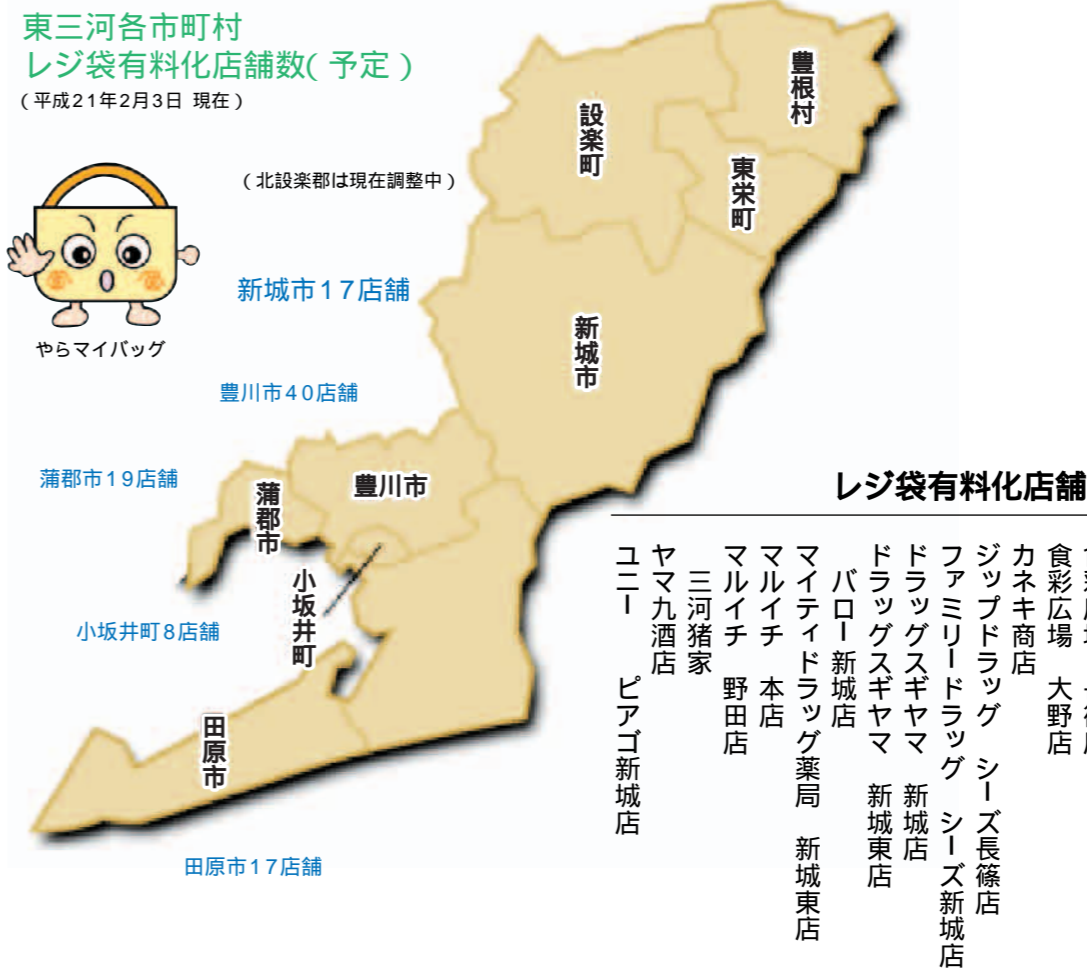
東三河各市町村
レジ袋有料化店舗数( 予定 )
( 平成21年2月3日 現在 )

( 北設楽郡は現在調整中 )

やらマイバッグ

新城市17店舗

豊川市40店舗

蒲郡市19店舗

小坂井町8店舗

田原市17店舗

豊根村

設楽町

東栄町

新城市

豊川市

蒲郡市

小坂井町

田原市

レジ袋有料化店舗

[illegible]

食彩広場 大野店

カネキ商店

ジップドラッグ シーズ長篠店

ファミリードラッグ シーズ新城店

ドラッグスギヤマ 新城店

ドラッグスギヤマ 新城東店

バロー新城店

マイティドラッグ薬局 新城東店

マルイチ 本店

マルイチ 野田店

三河猪家

ヤマ九酒店

ユニー ピアゴ新城店